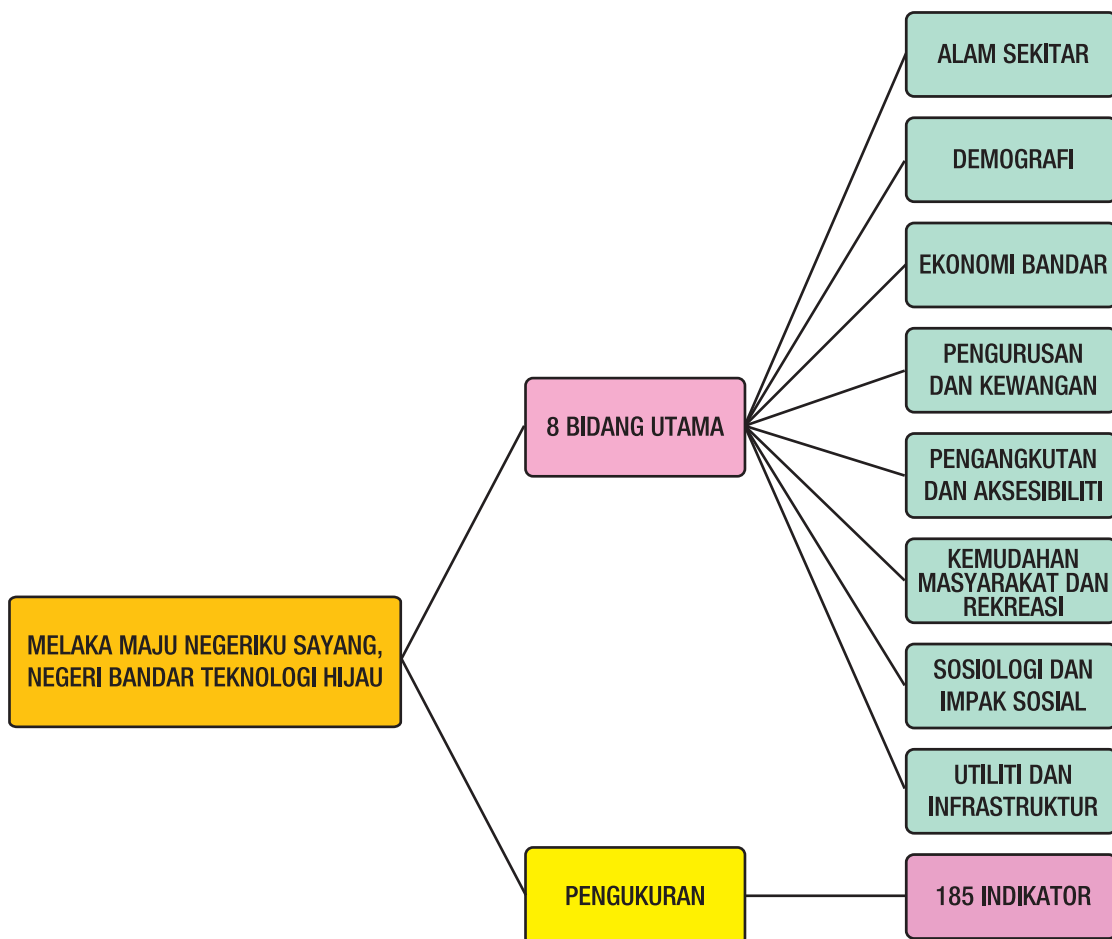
MELAKA MAJU NEGERIKU SAYANG, NEGERI BANDAR TEKNOLOGI HIJAU

8 BIDANG UTAMA

ALAM SEKITAR

DEMOGRAFI

EKONOMI BANDAR

PENGURUSAN DAN KEWANGAN

PENGANGKUTAN DAN AKSESIBILITI

KEMUDAHAN MASYARAKAT DAN REKREASI

SOSIOLOGI DAN IMPAK SOSIAL

UTILITI DAN INFRASTRUKTUR

PENGUKURAN

185 INDIKATOR